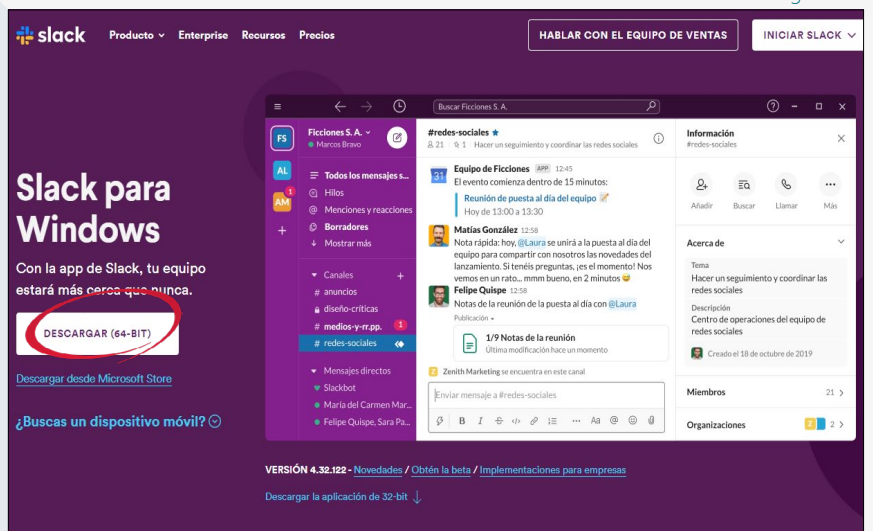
slack Producto Enterprise Recursos Precios HABLAR CON EL EQUIPO DE VENTAS INICIAR SLACK

Slack para Windows

Con la app de Slack, tu equipo estará más cerca que nunca.

DESCARGAR (64-BIT)

Descargar desde Microsoft Store

¿Buscas un dispositivo móvil?

Buscar Ficciones S. A.

FS AL AM 1 +

Ficciones S. A.
Marcos Bravo

Todos los mensajes s...
Hilos
Menciones y reacciones
Borradores
Mostrar más

Canales
# anuncios
# diseño-críticas
# medios-y-rr.pp. 1
# redes-sociales

Mensajes directos
Slackbot
Maria del Carmen Mar...
Felipe Quispe, Sara Pa...

#redes-sociales
21 1 Hacer un seguimiento y coordinar las redes sociales

Equipo de Ficciones APP 12:45
El evento comienza dentro de 15 minutos:
Reunión de puesta al día del equipo
Hoy de 13:00 a 13:30

Matías González 12:58
Nota rápida: hoy, @Laura se unirá a la puesta al día del equipo para compartir con nosotros las novedades del lanzamiento. Si tenéis preguntas, ¡es el momento! Nos vemos en un rato... mmm bueno, en 2 minutos

Felipe Quispe 12:58
Notas de la reunión de la puesta al día con @Laura
Publicación
1/9 Notas de la reunión
Última modificación hace un momento

Zenith Marketing se encuentra en este canal

Enviar mensaje a #redes-sociales

Información
#redes-sociales

Añadir Buscar Llamar Más

Acerca de

Tema
Hacer un seguimiento y coordinar las redes sociales

Descripción
Centro de operaciones del equipo de redes sociales

Creado el 18 de octubre de 2019

Miembros 21

Organizaciones 2

VERSIÓN 4.32.122 - Novedades / Obtén la beta / Implementaciones para empresas

Descargar la aplicación de 32-bit